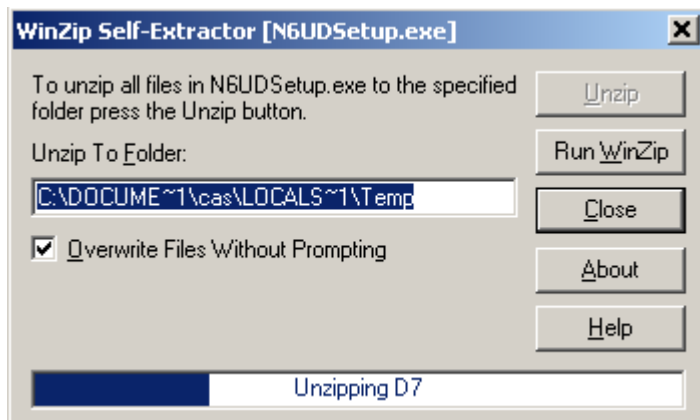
WinZip Self-Extractor [N6UDSetup.exe]

X

To unzip all files in N6UDSetup.exe to the specified folder press the Unzip button.

Unzip To Folder:

C:\DOCUME~1\cas\LOCALS~1\Temp

Overwrite Files Without Prompting

Unzip

Run WinZip

Close

About

Help

Unzipping D7